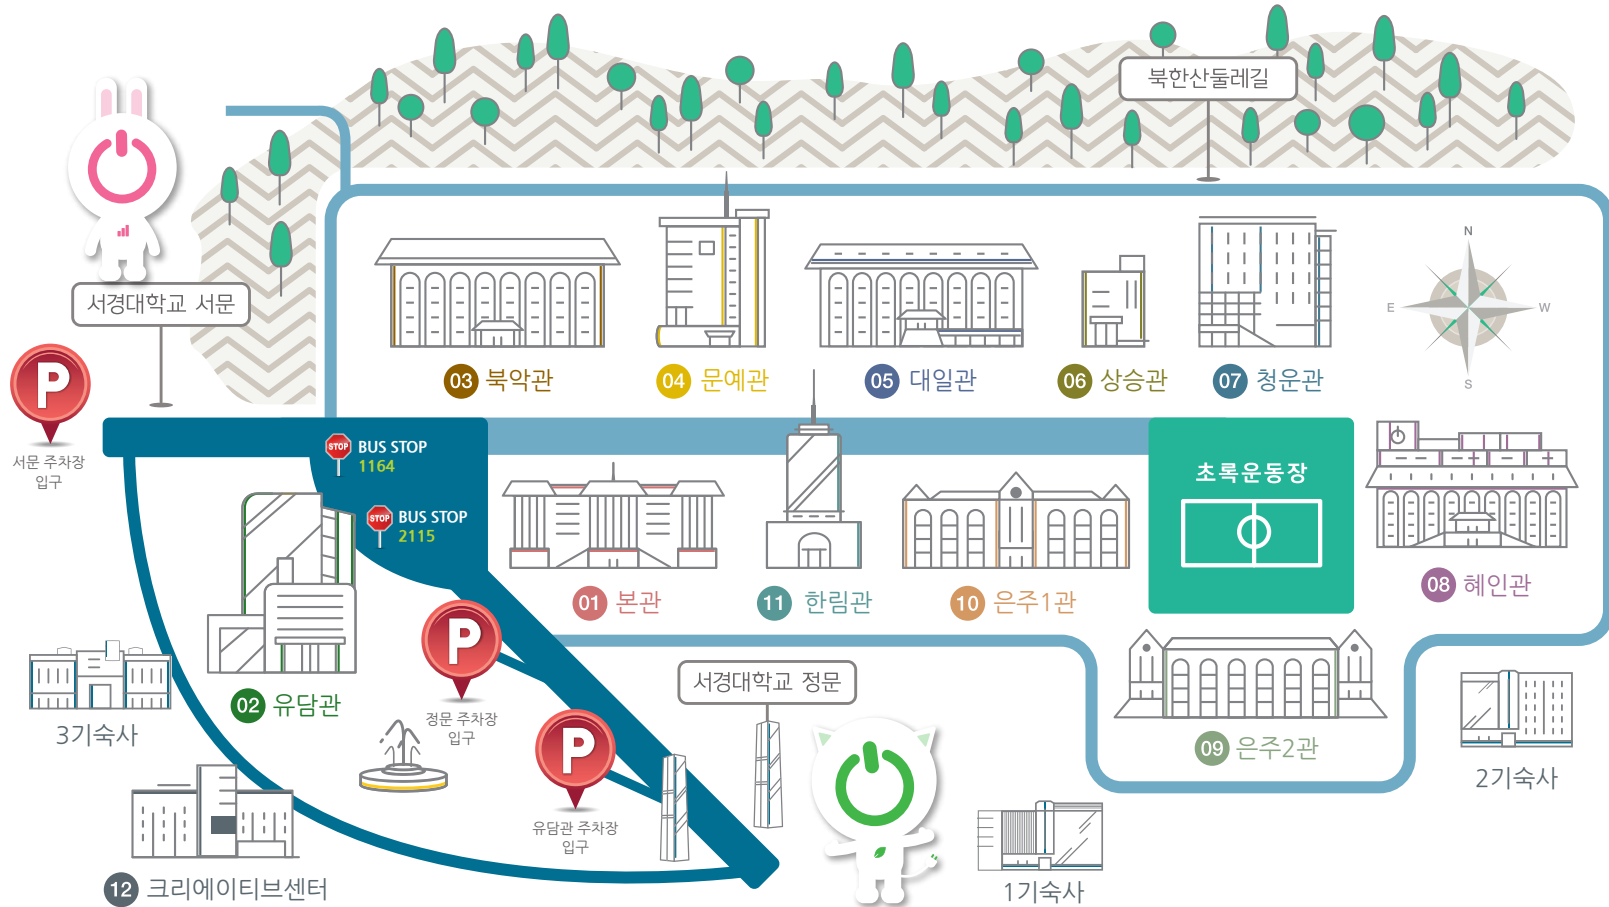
북한산둘레길

서경대학교 서문

N
E
W
S

03 북악관
04 문예관
05 대일관
06 상승관
07 청운관

P
서문 주차장 입구

STOP BUS STOP 1164
STOP BUS STOP 2115

01 본관
11 한림관
10 은주1관

초록운동장

08 혜인관

02 유담관

3기숙사

P
정문 주차장 입구

서경대학교 정문

P
유담관 주차장 입구

09 은주2관

2기숙사

12 크리에이티브센터

1기숙사